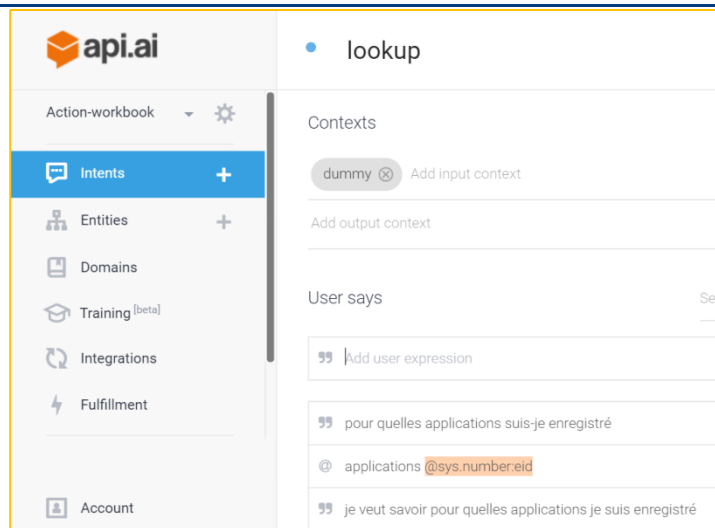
api.ai

lookup

Action-workbook

Intents +

Entities +

Domains

Training [beta]

Integrations

Fulfillment

Account

Contexts

dummy ⊗ Add input context

Add output context

User says

Se

99 Add user expression

99 pour quelles applications suis-je enregistré

@ applications @sys.number:eid

99 je veut savoir pour quelles applications je suis enregistré